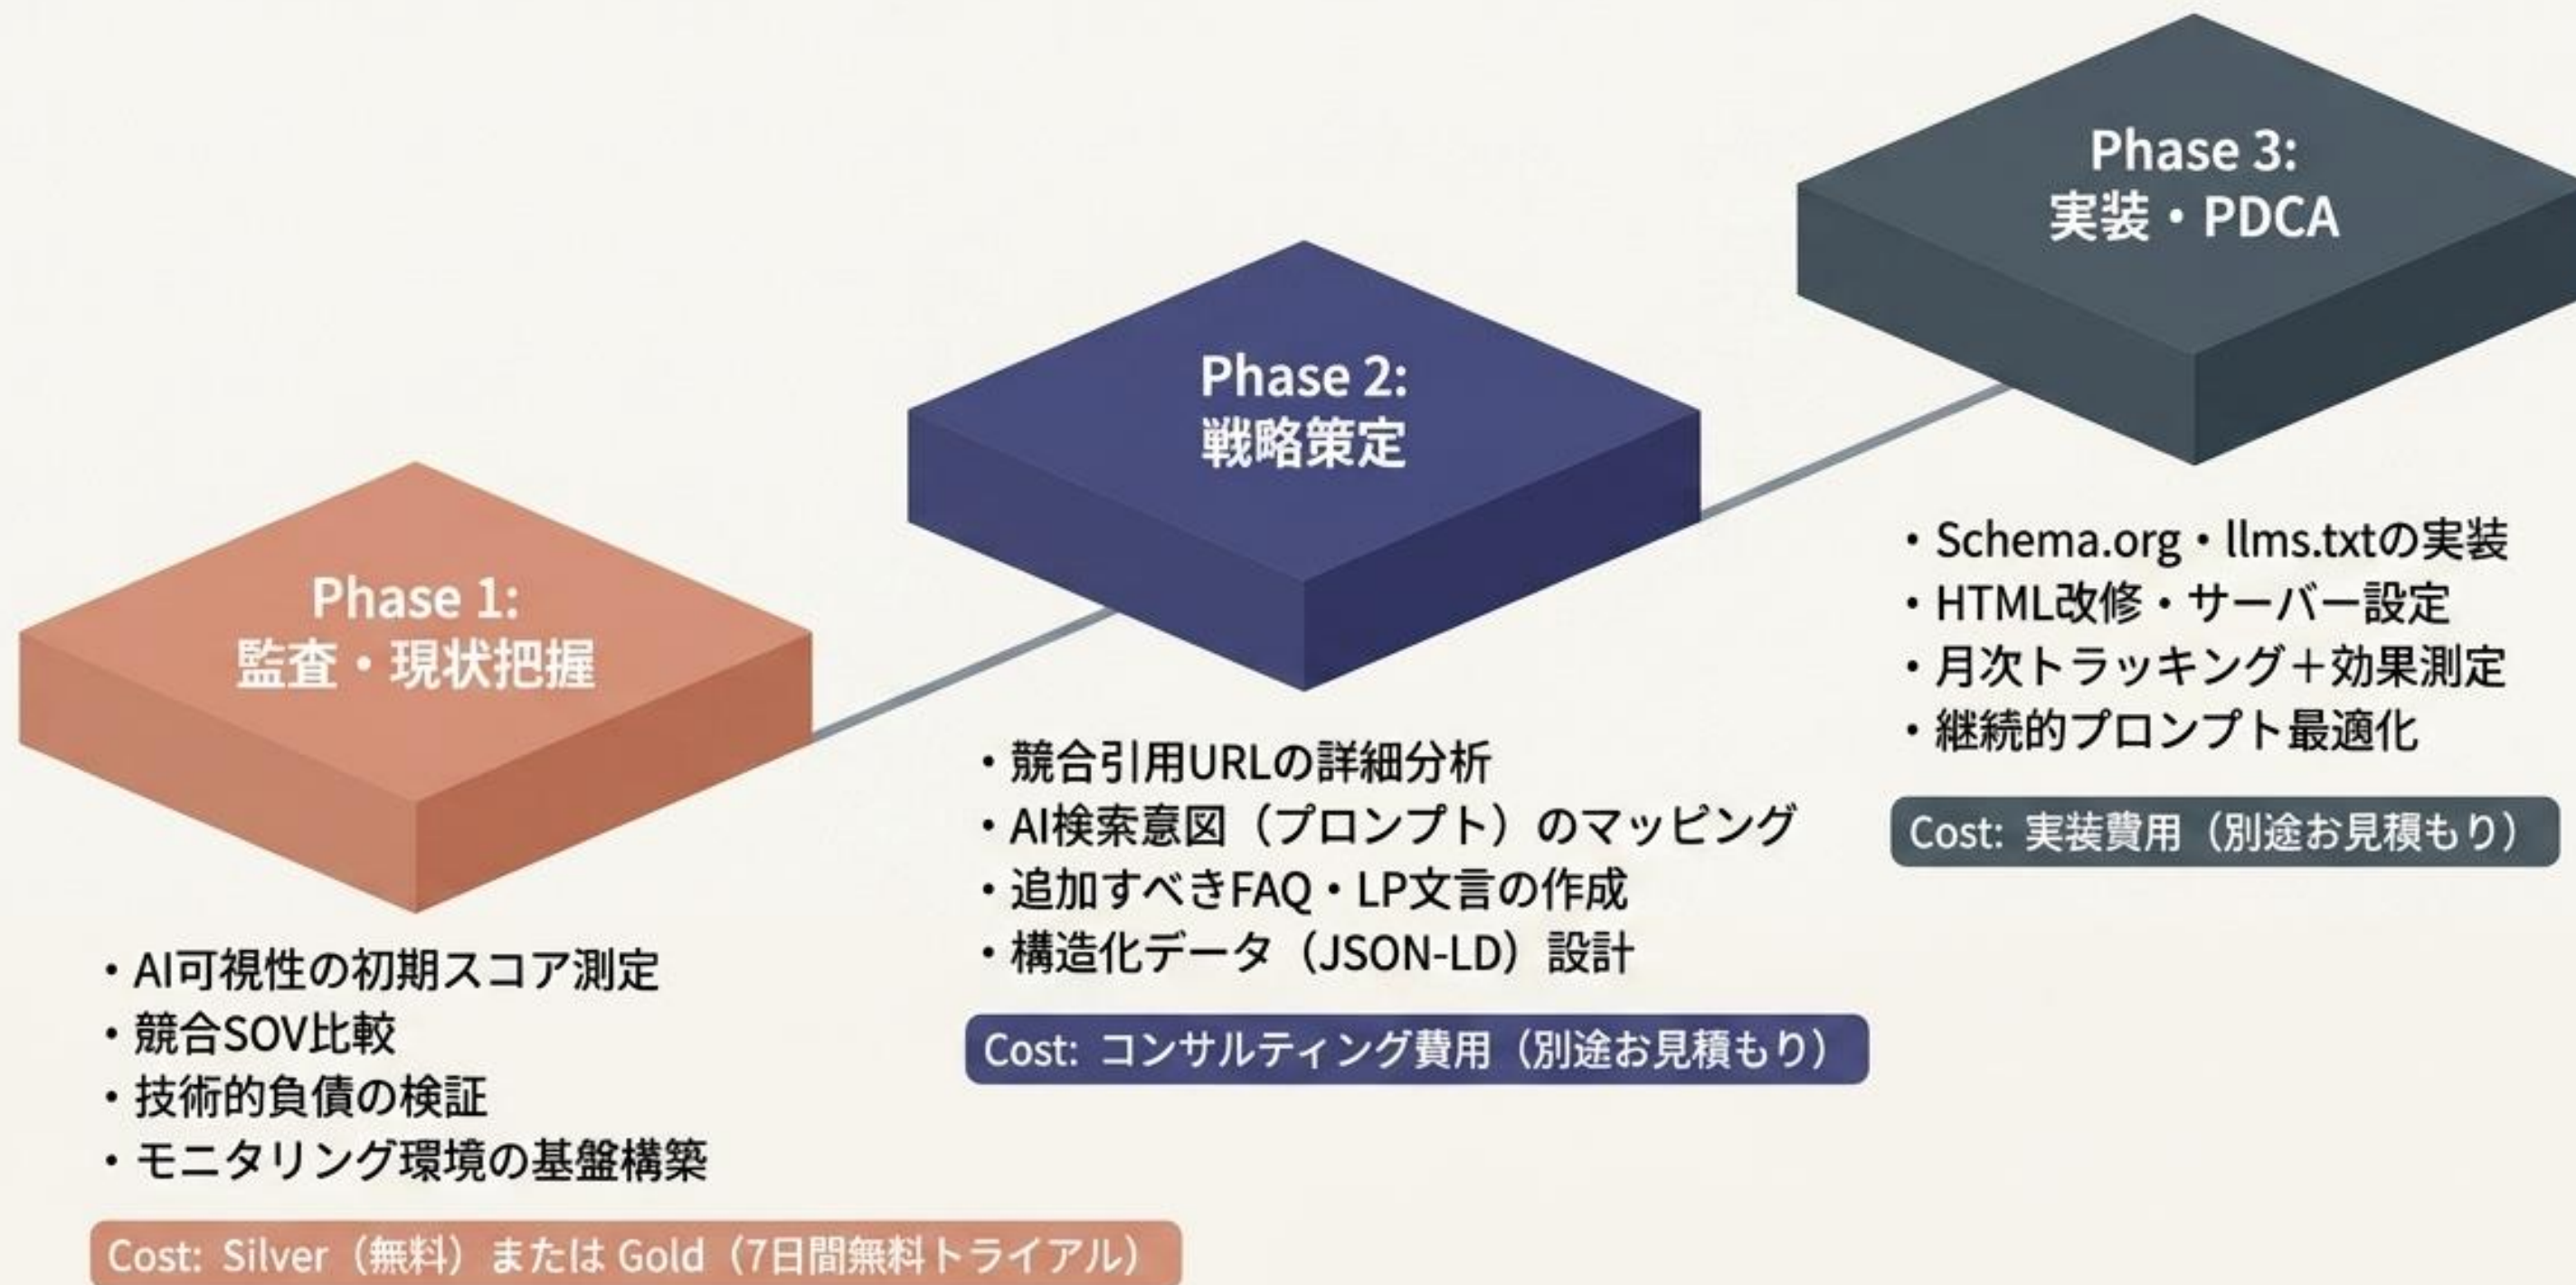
Phase 1:
監査・現状把握

・AI可視性の初期スコア測定
・競合SOV比較
・技術的負債の検証
・モニタリング環境の基盤構築

Cost: Silver（無料）または Gold（7日間無料トライアル）

Phase 2:
戦略策定

・競合引用URLの詳細分析
・AI検索意図（プロンプト）のマッピング
・追加すべきFAQ・LP文言の作成
・構造化データ（JSON-LD）設計

Cost: コンサルティング費用（別途お見積もり）

Phase 3:
実装・PDCA

・Schema.org・llms.txtの実装
・HTML改修・サーバー設定
・月次トラッキング＋効果測定
・継続的プロンプト最適化

Cost: 実装費用（別途お見積もり）